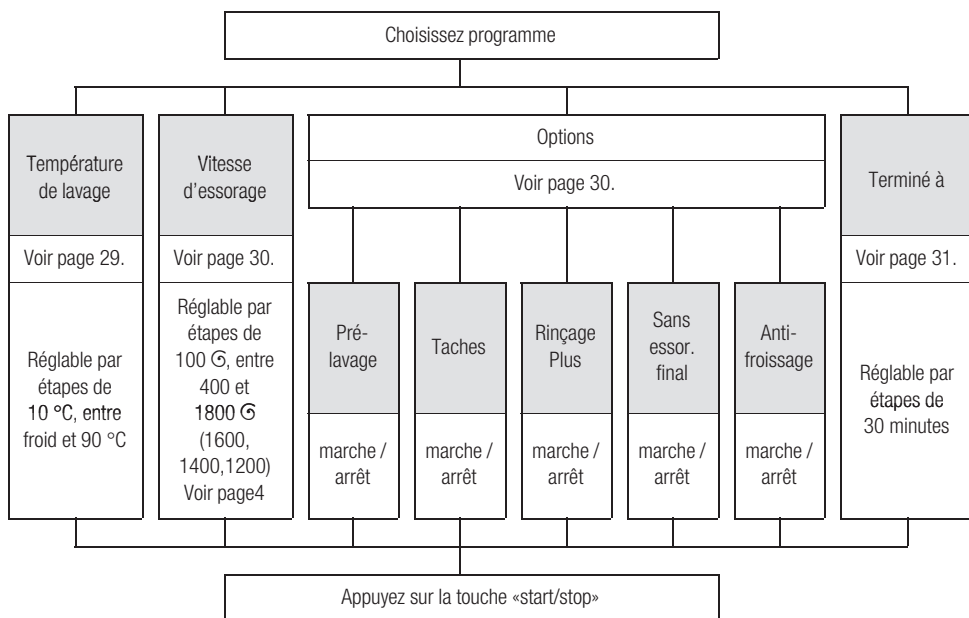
Choisissez programme

Température de lavage

Voir page 29.

Réglable par étapes de 10 °C, entre froid et 90 °C

Vitesse d'essorage

Voir page 30.

Réglable par étapes de 100 ⟳, entre 400 et 1800 ⟳ (1600, 1400,1200) Voir page4

Options

Voir page 30.

Pré-lavage

marche / arrêt

Taches

marche / arrêt

Rinçage Plus

marche / arrêt

Sans essor. final

marche / arrêt

Anti-froissage

marche / arrêt

Terminé à

Voir page 31.

Réglable par étapes de 30 minutes

Appuyez sur la touche «start/stop»